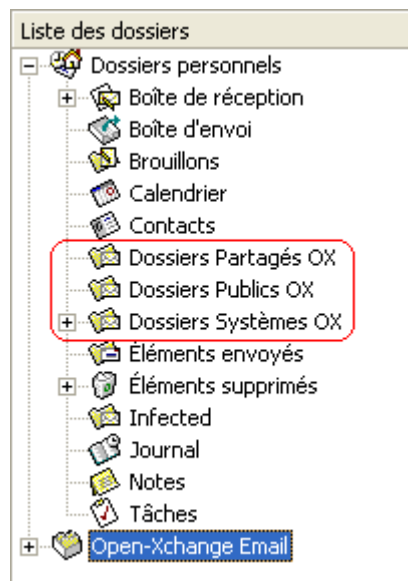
Liste des dossiers

Dossiers personnels
Boîte de réception
Boîte d'envoi
Brouillons
Calendrier
Contacts
Dossiers Partagés OX
Dossiers Publics OX
Dossiers Systèmes OX
Éléments envoyés
Éléments supprimés
Infected
Journal
Notes
Tâches
Open-Xchange Email